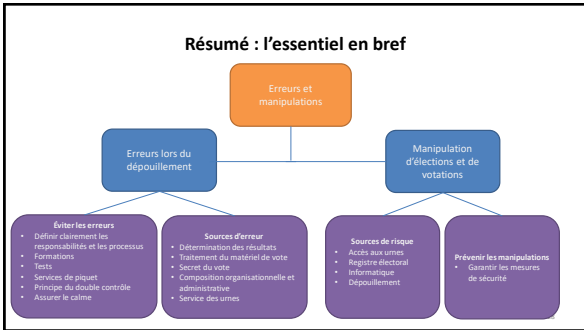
Résumé : l’essentiel en bref

Erreurs et manipulations

Erreurs lors du dépouillement

Manipulation d’élections et de votations

Éviter les erreurs
• Définir clairement les responsabilités et les processus
• Formations
• Tests
• Services de piquet
• Principe du double contrôle
• Assurer le calme

Sources d’erreur
• Détermination des résultats
• Traitement du matériel de vote
• Secret du vote
• Composition organisationnelle et administrative
• Service des urnes

Sources de risque
• Accès aux urnes
• Registre électoral
• Informatique
• Dépouillement

Prévenir les manipulations
• Garantir les mesures de sécurité